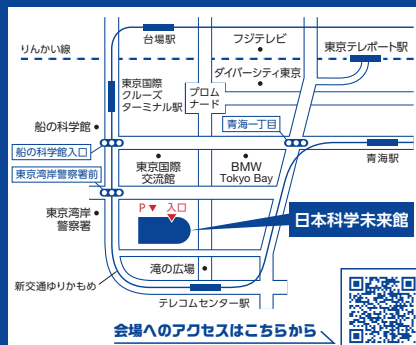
台場駅
フジテレビ
東京テレポート駅
りんかい線
プロムナード
ダイバーシティ東京
東京国際クルーズターミナル駅
船の科学館
青海一丁目
船の科学館入口
青海駅
東京国際交流館
BMW Tokyo Bay
東京湾岸警察署前
東京湾岸警察署
P
入口
日本科学未来館
滝の広場
新交通ゆりかもめ
テレコムセンター駅
会場へのアクセスはこちらから